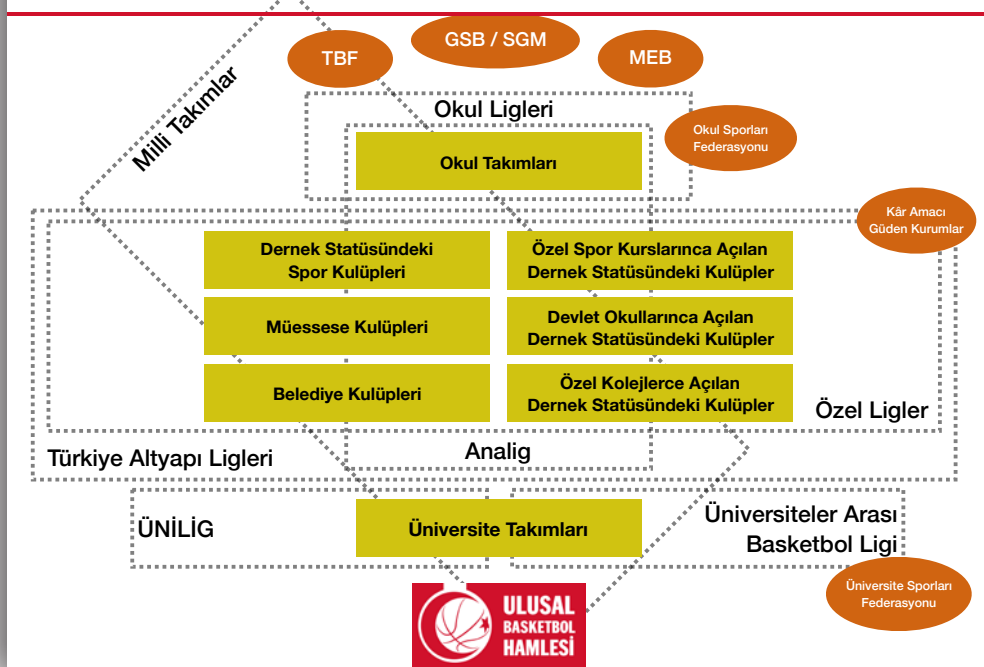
TBF

GSB / SGM

MEB

Milli Takımlar

Okul Ligleri

Okul Sporları Federasyonu

Okul Takımları

Kâr Amacı Güden Kurumlar

Dernek Statüsündeki Spor Kulüpleri

Özel Spor Kurslarınca Açılan Dernek Statüsündeki Kulüpler

Müessese Kulüpleri

Devlet Okullarınca Açılan Dernek Statüsündeki Kulüpler

Belediye Kulüpleri

Özel Kolejlerce Açılan Dernek Statüsündeki Kulüpler

Özel Ligler

Analig

Türkiye Altyapı Ligleri

ÜNİLİG

Üniversite Takımları

Üniversiteler Arası Basketbol Ligi

Üniversite Sporları Federasyonu

ULUSAL BASKETBOL HAMLESİ